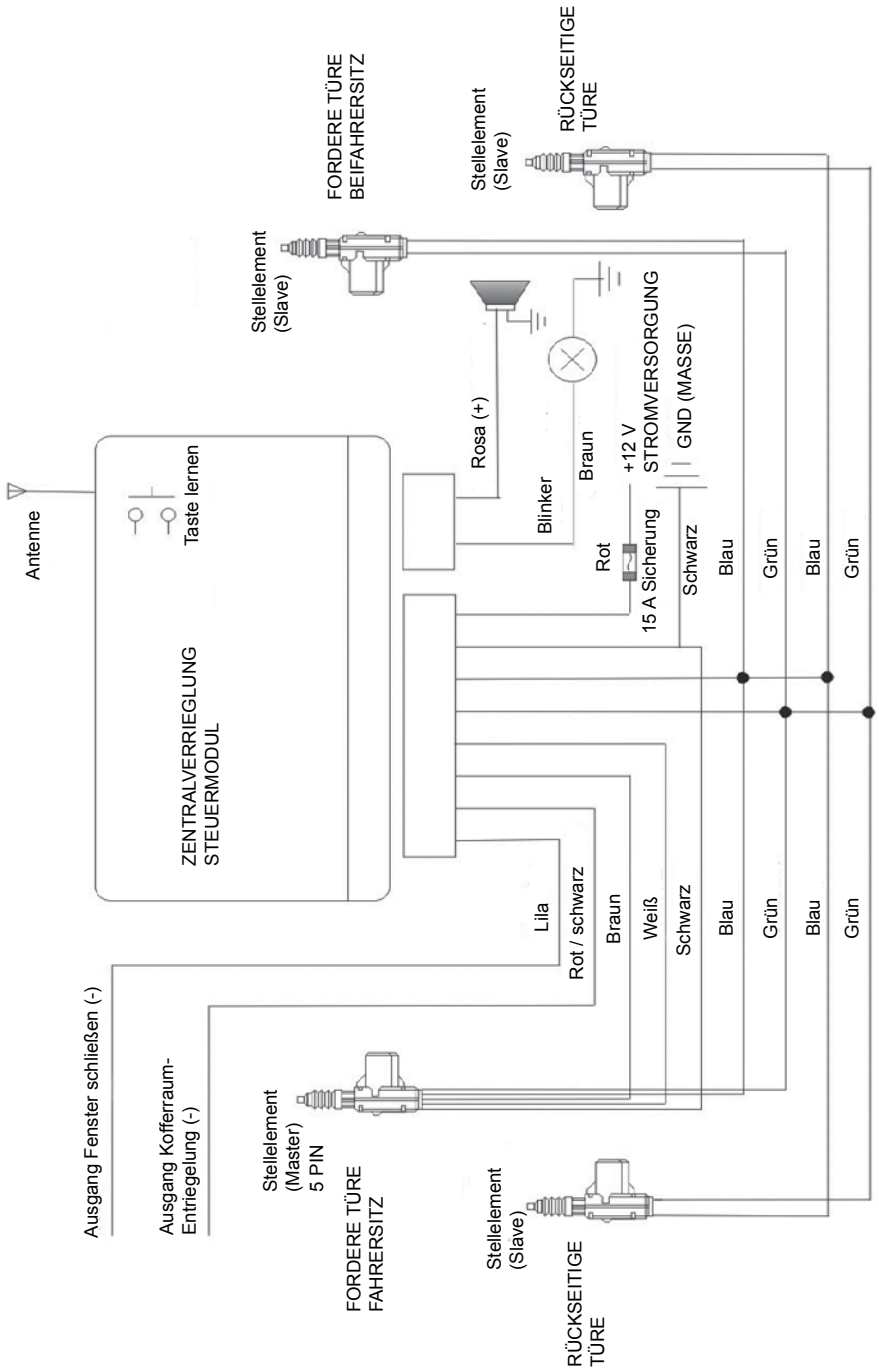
Antenne

Taste lernen

ZENTRALVERRIEGLUNG
STEUERMODUL

FORDERE TÜRE
BEIFAHRERSITZ

Stellelement
(Slave)

RÜCKSEITIGE
TÜRE

Stellelement
(Slave)

Rosa (+)

Blinker

Braun

+12 V
STROMVERSORGUNG

GND (MASSE)

Rot

15 A Sicherung

Schwarz

Blau

Grün

Blau

Grün

Lila

Rot / schwarz

Braun

Weiß

Schwarz

Blau

Grün

Blau

Grün

Ausgang Fenster schließen (-)

Ausgang Kofferraum-Entriegelung (-)

Stellelement
(Master)
5 PIN

FORDERE TÜRE
FAHRERSITZ

Stellelement
(Slave)

RÜCKSEITIGE
TÜRE